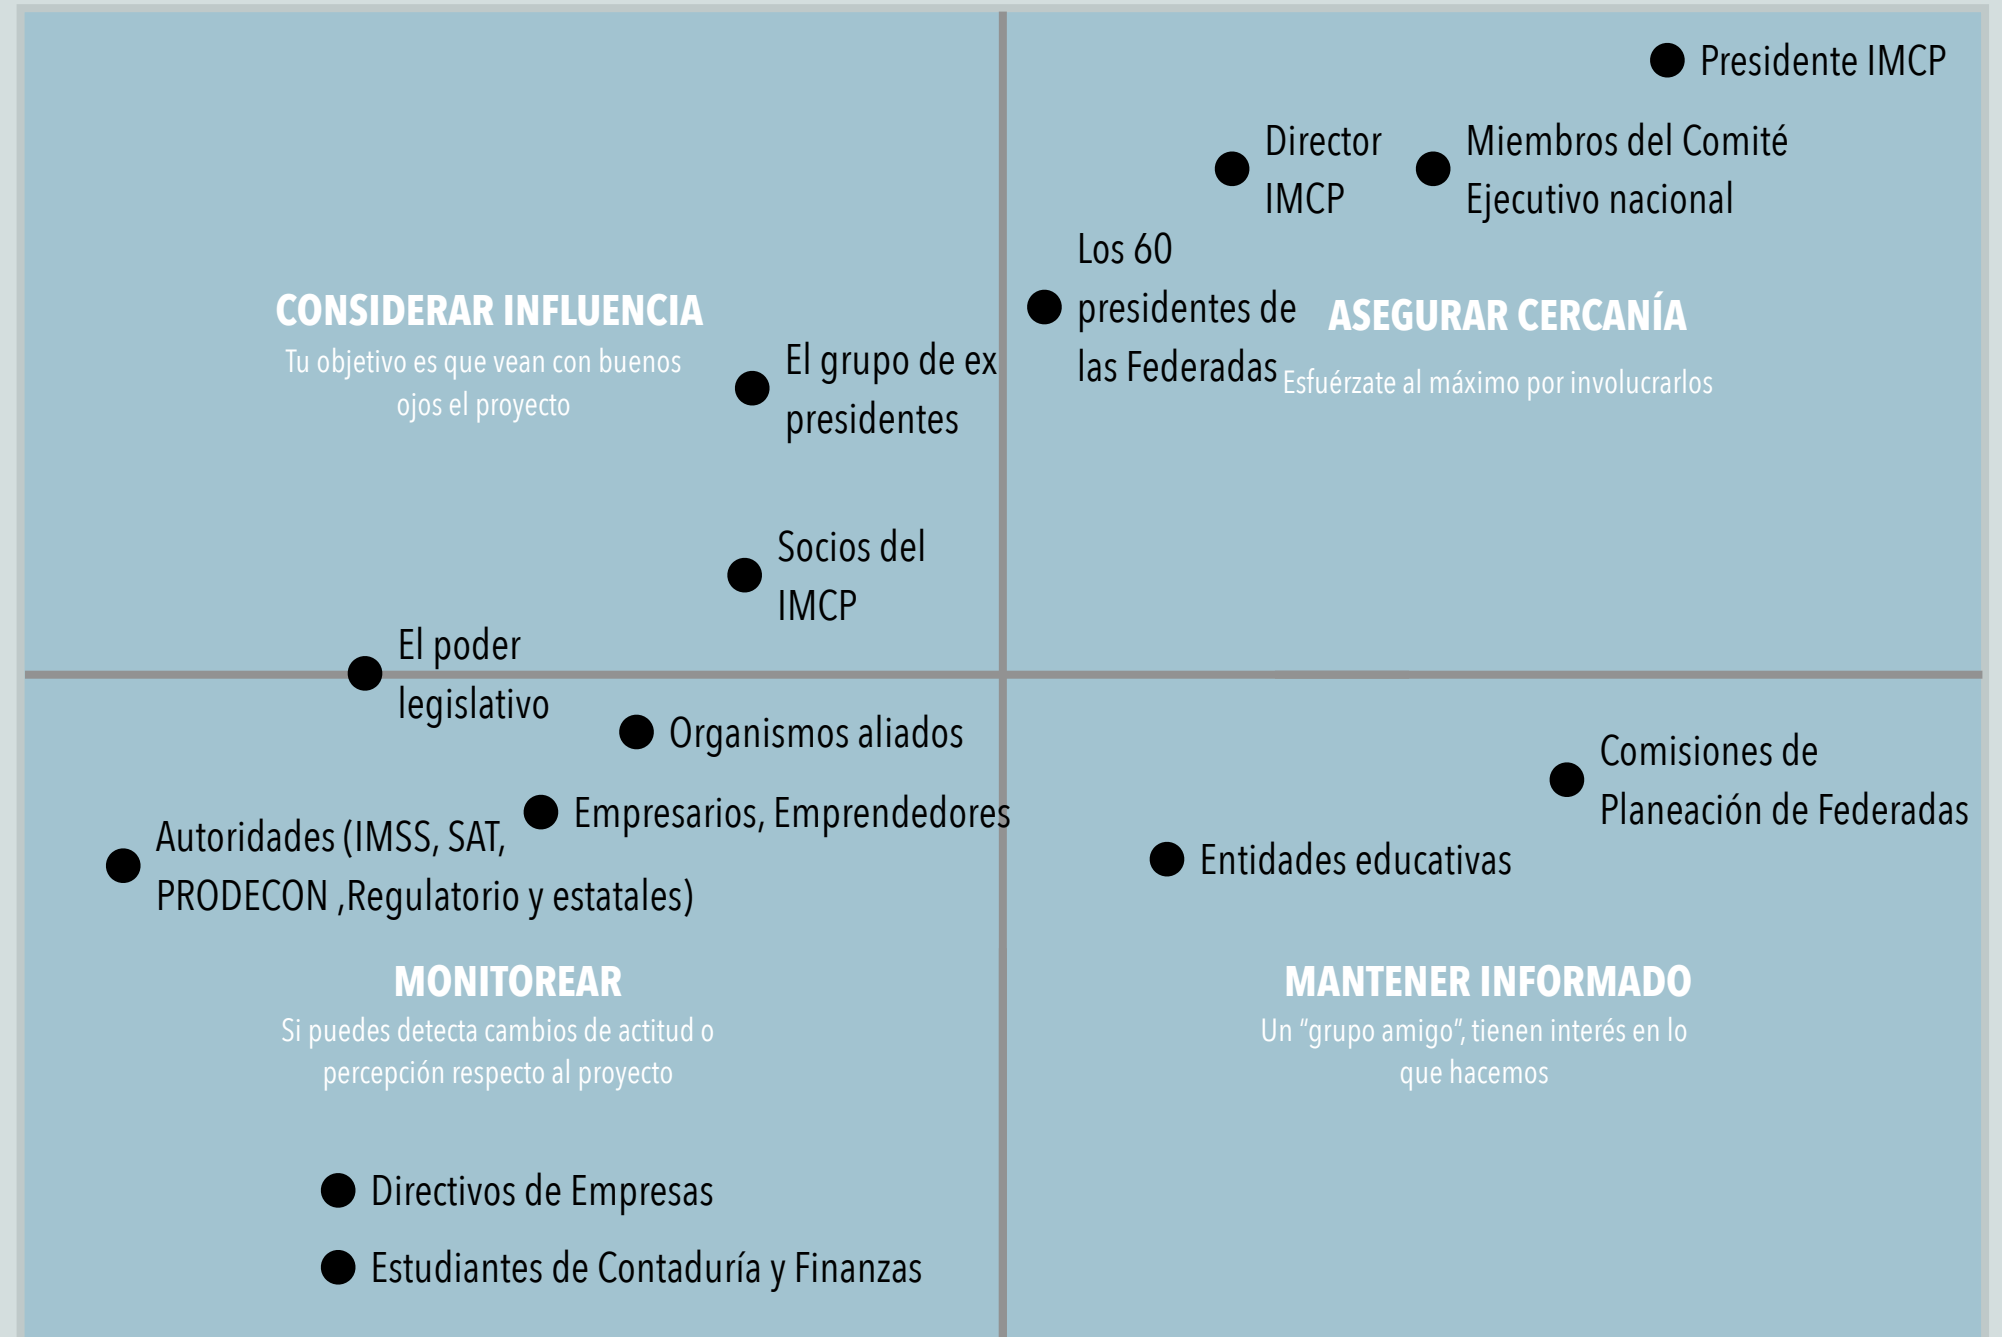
Presidente IMCP

Director IMCP

Miembros del Comité Ejecutivo nacional

Los 60 presidentes de las Federadas

CONSIDERAR INFLUENCIA
Tu objetivo es que vean con buenos ojos el proyecto

El grupo de ex presidentes

ASEGURAR CERCANÍA
Esfuérzate al máximo por involucrarlos

Socios del IMCP

El poder legislativo

Organismos aliados

Empresarios, Emprendedores

Autoridades (IMSS, SAT, PRODECON ,Regulatorio y estatales)

Comisiones de Planeación de Federadas

Entidades educativas

MONITOREAR
Si puedes detecta cambios de actitud o percepción respecto al proyecto

MANTENER INFORMADO
Un "grupo amigo", tienen interés en lo que hacemos

Directivos de Empresas

Estudiantes de Contaduría y Finanzas